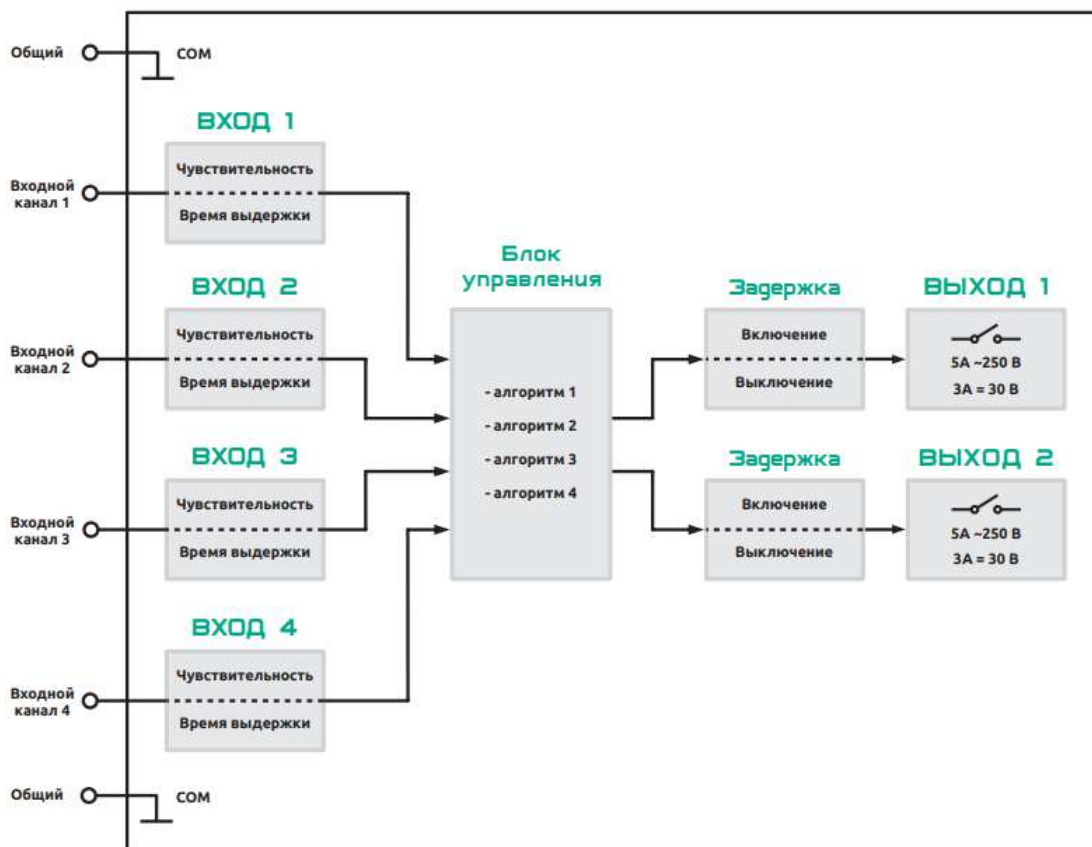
Общий COM

ВХОД 1
Чувствительность
Время выдержки
Входной канал 1

ВХОД 2
Чувствительность
Время выдержки
Входной канал 2

ВХОД 3
Чувствительность
Время выдержки
Входной канал 3

ВХОД 4
Чувствительность
Время выдержки
Входной канал 4

Общий COM

Блок управления
- алгоритм 1
- алгоритм 2
- алгоритм 3
- алгоритм 4

Задержка
Включение
Выключение

ВЫХОД 1
5A ~250 В
3A = 30 В

Задержка
Включение
Выключение

ВЫХОД 2
5A ~250 В
3A = 30 В